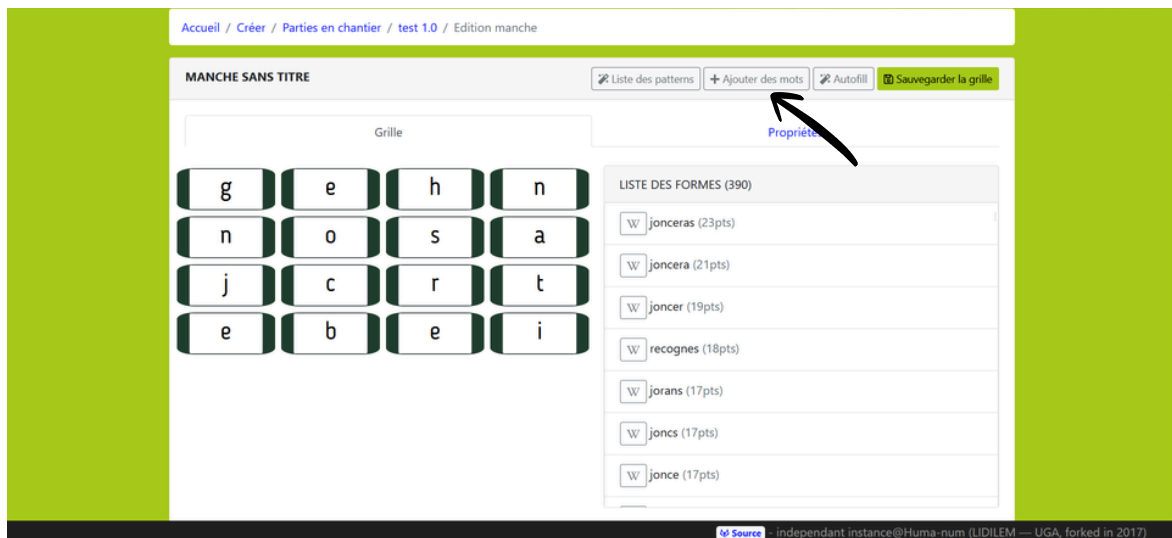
Accueil / Créer / Parties en chantier / test 1.0 / Edition manche

MANCHE SANS TITRE

Liste des patterns | + Ajouter des mots | Autofill | Sauvegarder la grille

Grille | Propriété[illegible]

| g | e | h | n |
|---|---|---|---|
| n | o | s | a |
| j | c | r | t |
| e | b | e | i |

LISTE DES FORMES (390)

W jonceras (23pts)
W joncera (21pts)
W joncer (19pts)
W recognes (18pts)
W jorans (17pts)
W joncs (17pts)
W jonce (17pts)

Source - independant instance@Huma-num (LIDILEM — UGA, forked in 2017)